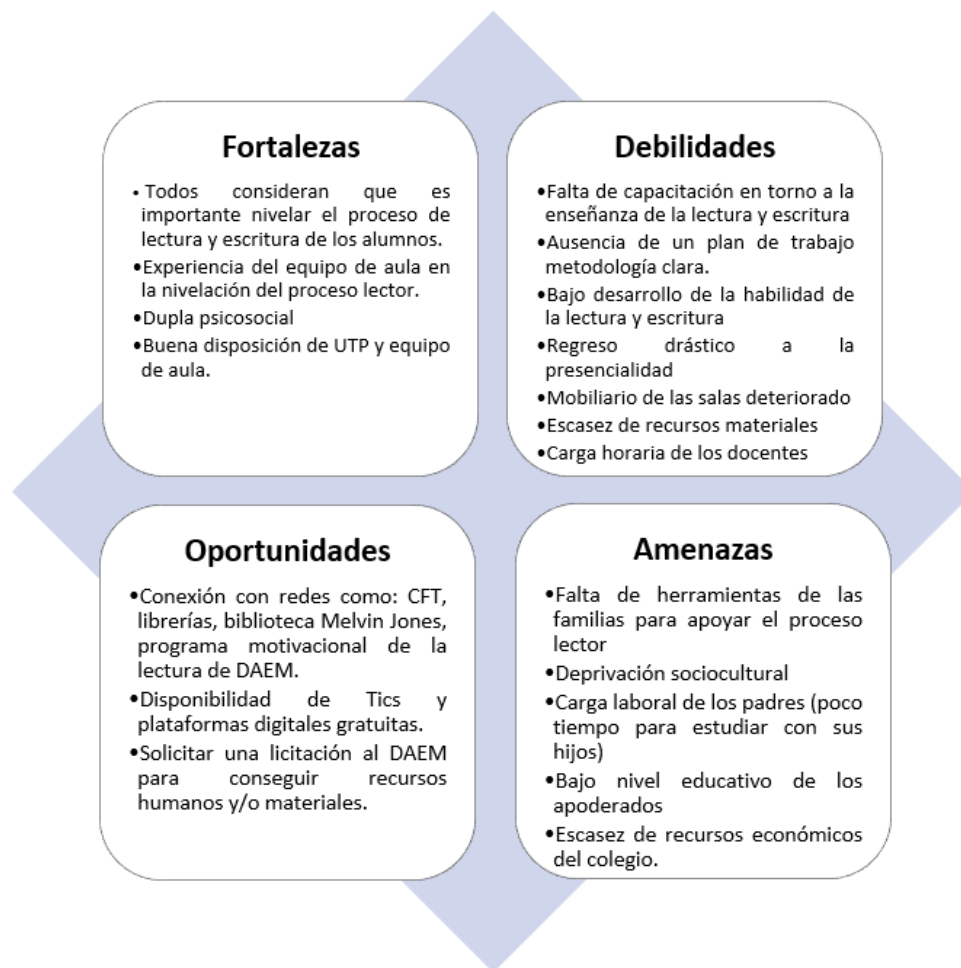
Fortalezas

• Todos consideran que es importante nivelar el proceso de lectura y escritura de los alumnos.
•Experiencia del equipo de aula en la nivelación del proceso lector.
•Dupla psicosocial
•Buena disposición de UTP y equipo de aula.

Debilidades

•Falta de capacitación en torno a la enseñanza de la lectura y escritura
•Ausencia de un plan de trabajo metodología clara.
•Bajo desarrollo de la habilidad de la lectura y escritura
•Regreso drástico a la presencialidad
•Mobiliario de las salas deteriorado
•Escasez de recursos materiales
•Carga horaria de los docentes

Oportunidades

•Conexión con redes como: CFT, librerías, biblioteca Melvin Jones, programa motivacional de la lectura de DAEM.
•Disponibilidad de Tics y plataformas digitales gratuitas.
•Solicitar una licitación al DAEM para conseguir recursos humanos y/o materiales.

Amenazas

•Falta de herramientas de las familias para apoyar el proceso lector
•Deprivación sociocultural
•Carga laboral de los padres (poco tiempo para estudiar con sus hijos)
•Bajo nivel educativo de los apoderados
•Escasez de recursos económicos del colegio.